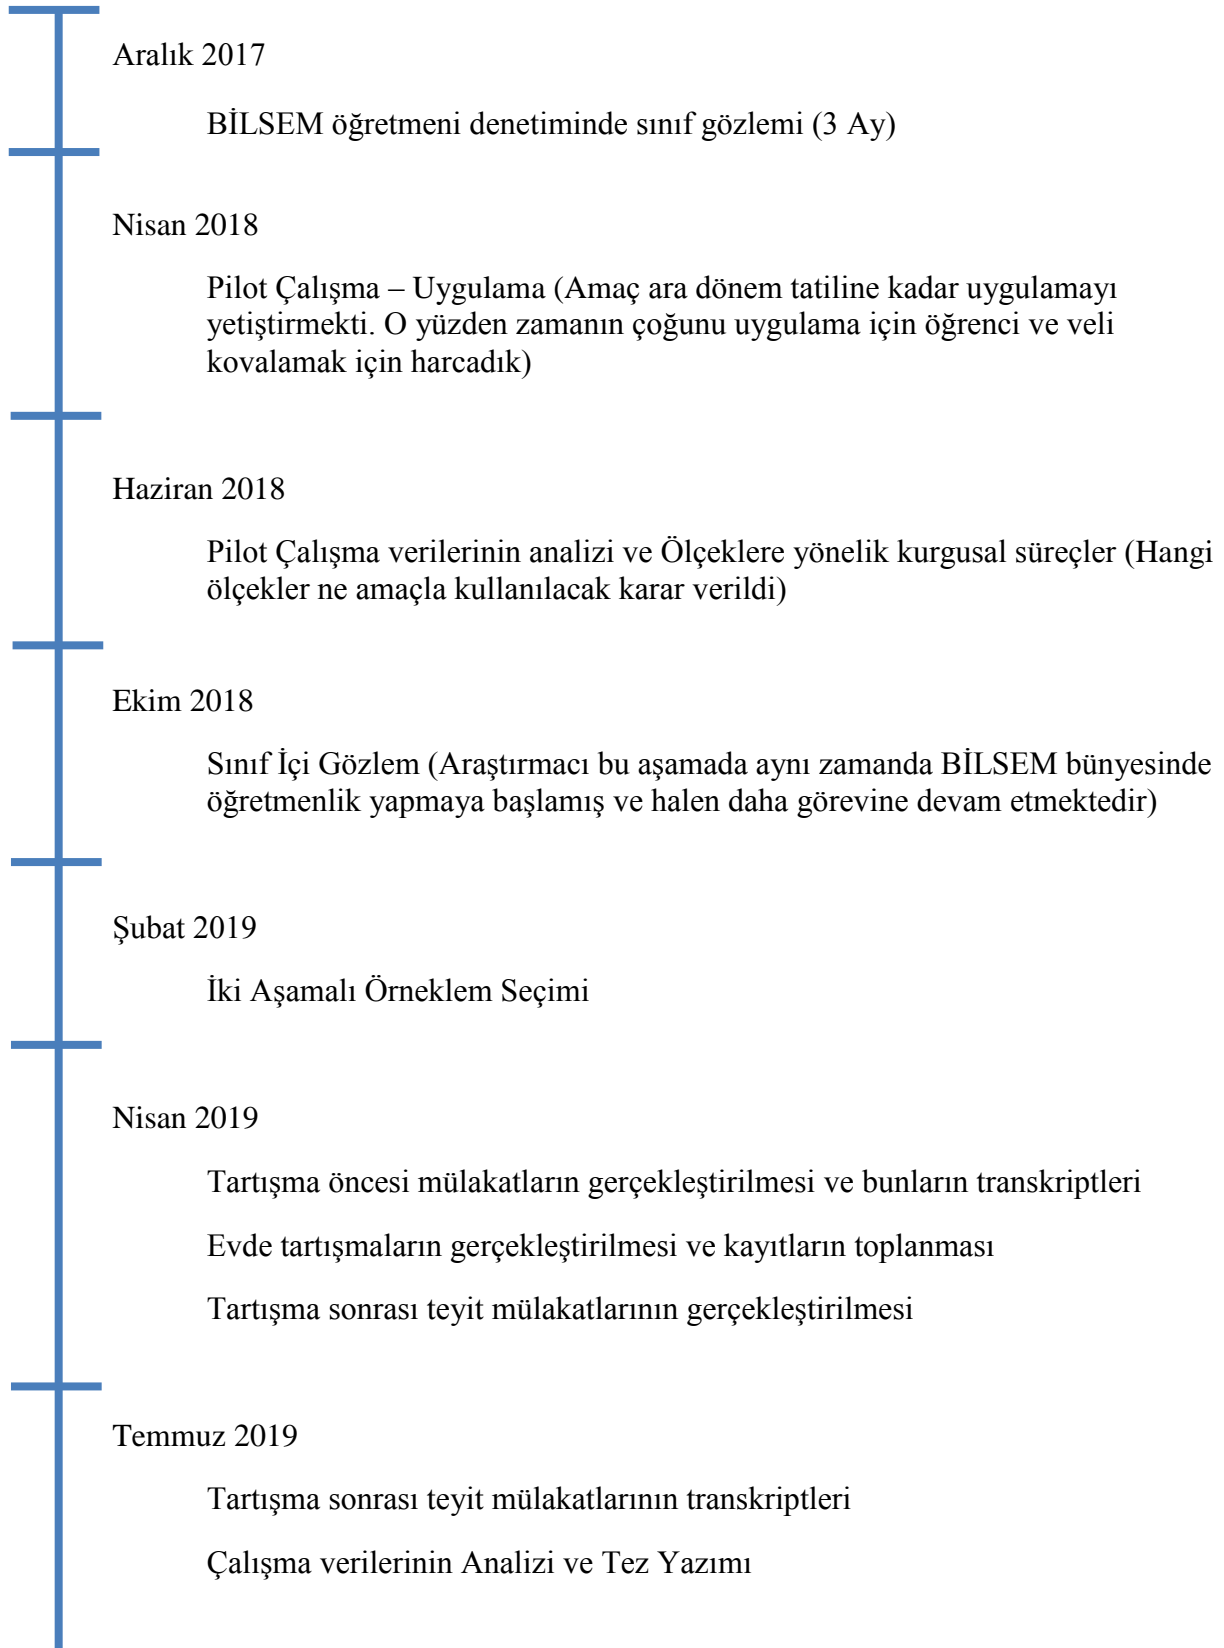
Aralık 2017

BİLSEM öğretmeni denetiminde sınıf gözlemi (3 Ay)

Nisan 2018

Pilot Çalışma – Uygulama (Amaç ara dönem tatiline kadar uygulamayı yetiştirmekti. O yüzden zamanın çoğunu uygulama için öğrenci ve veli kovalamak için harcadık)

Haziran 2018

Pilot Çalışma verilerinin analizi ve Ölçeklere yönelik kurgusal süreçler (Hangi ölçekler ne amaçla kullanılacak karar verildi)

Ekim 2018

Sınıf İçi Gözlem (Araştırmacı bu aşamada aynı zamanda BİLSEM bünyesinde öğretmenlik yapmaya başlamış ve halen daha görevine devam etmektedir)

Şubat 2019

İki Aşamalı Örneklem Seçimi

Nisan 2019

Tartışma öncesi mülakatların gerçekleştirilmesi ve bunların transkriptleri

Evde tartışmaların gerçekleştirilmesi ve kayıtların toplanması

Tartışma sonrası teyit mülakatlarının gerçekleştirilmesi

Temmuz 2019

Tartışma sonrası teyit mülakatlarının transkriptleri

Çalışma verilerinin Analizi ve Tez Yazımı